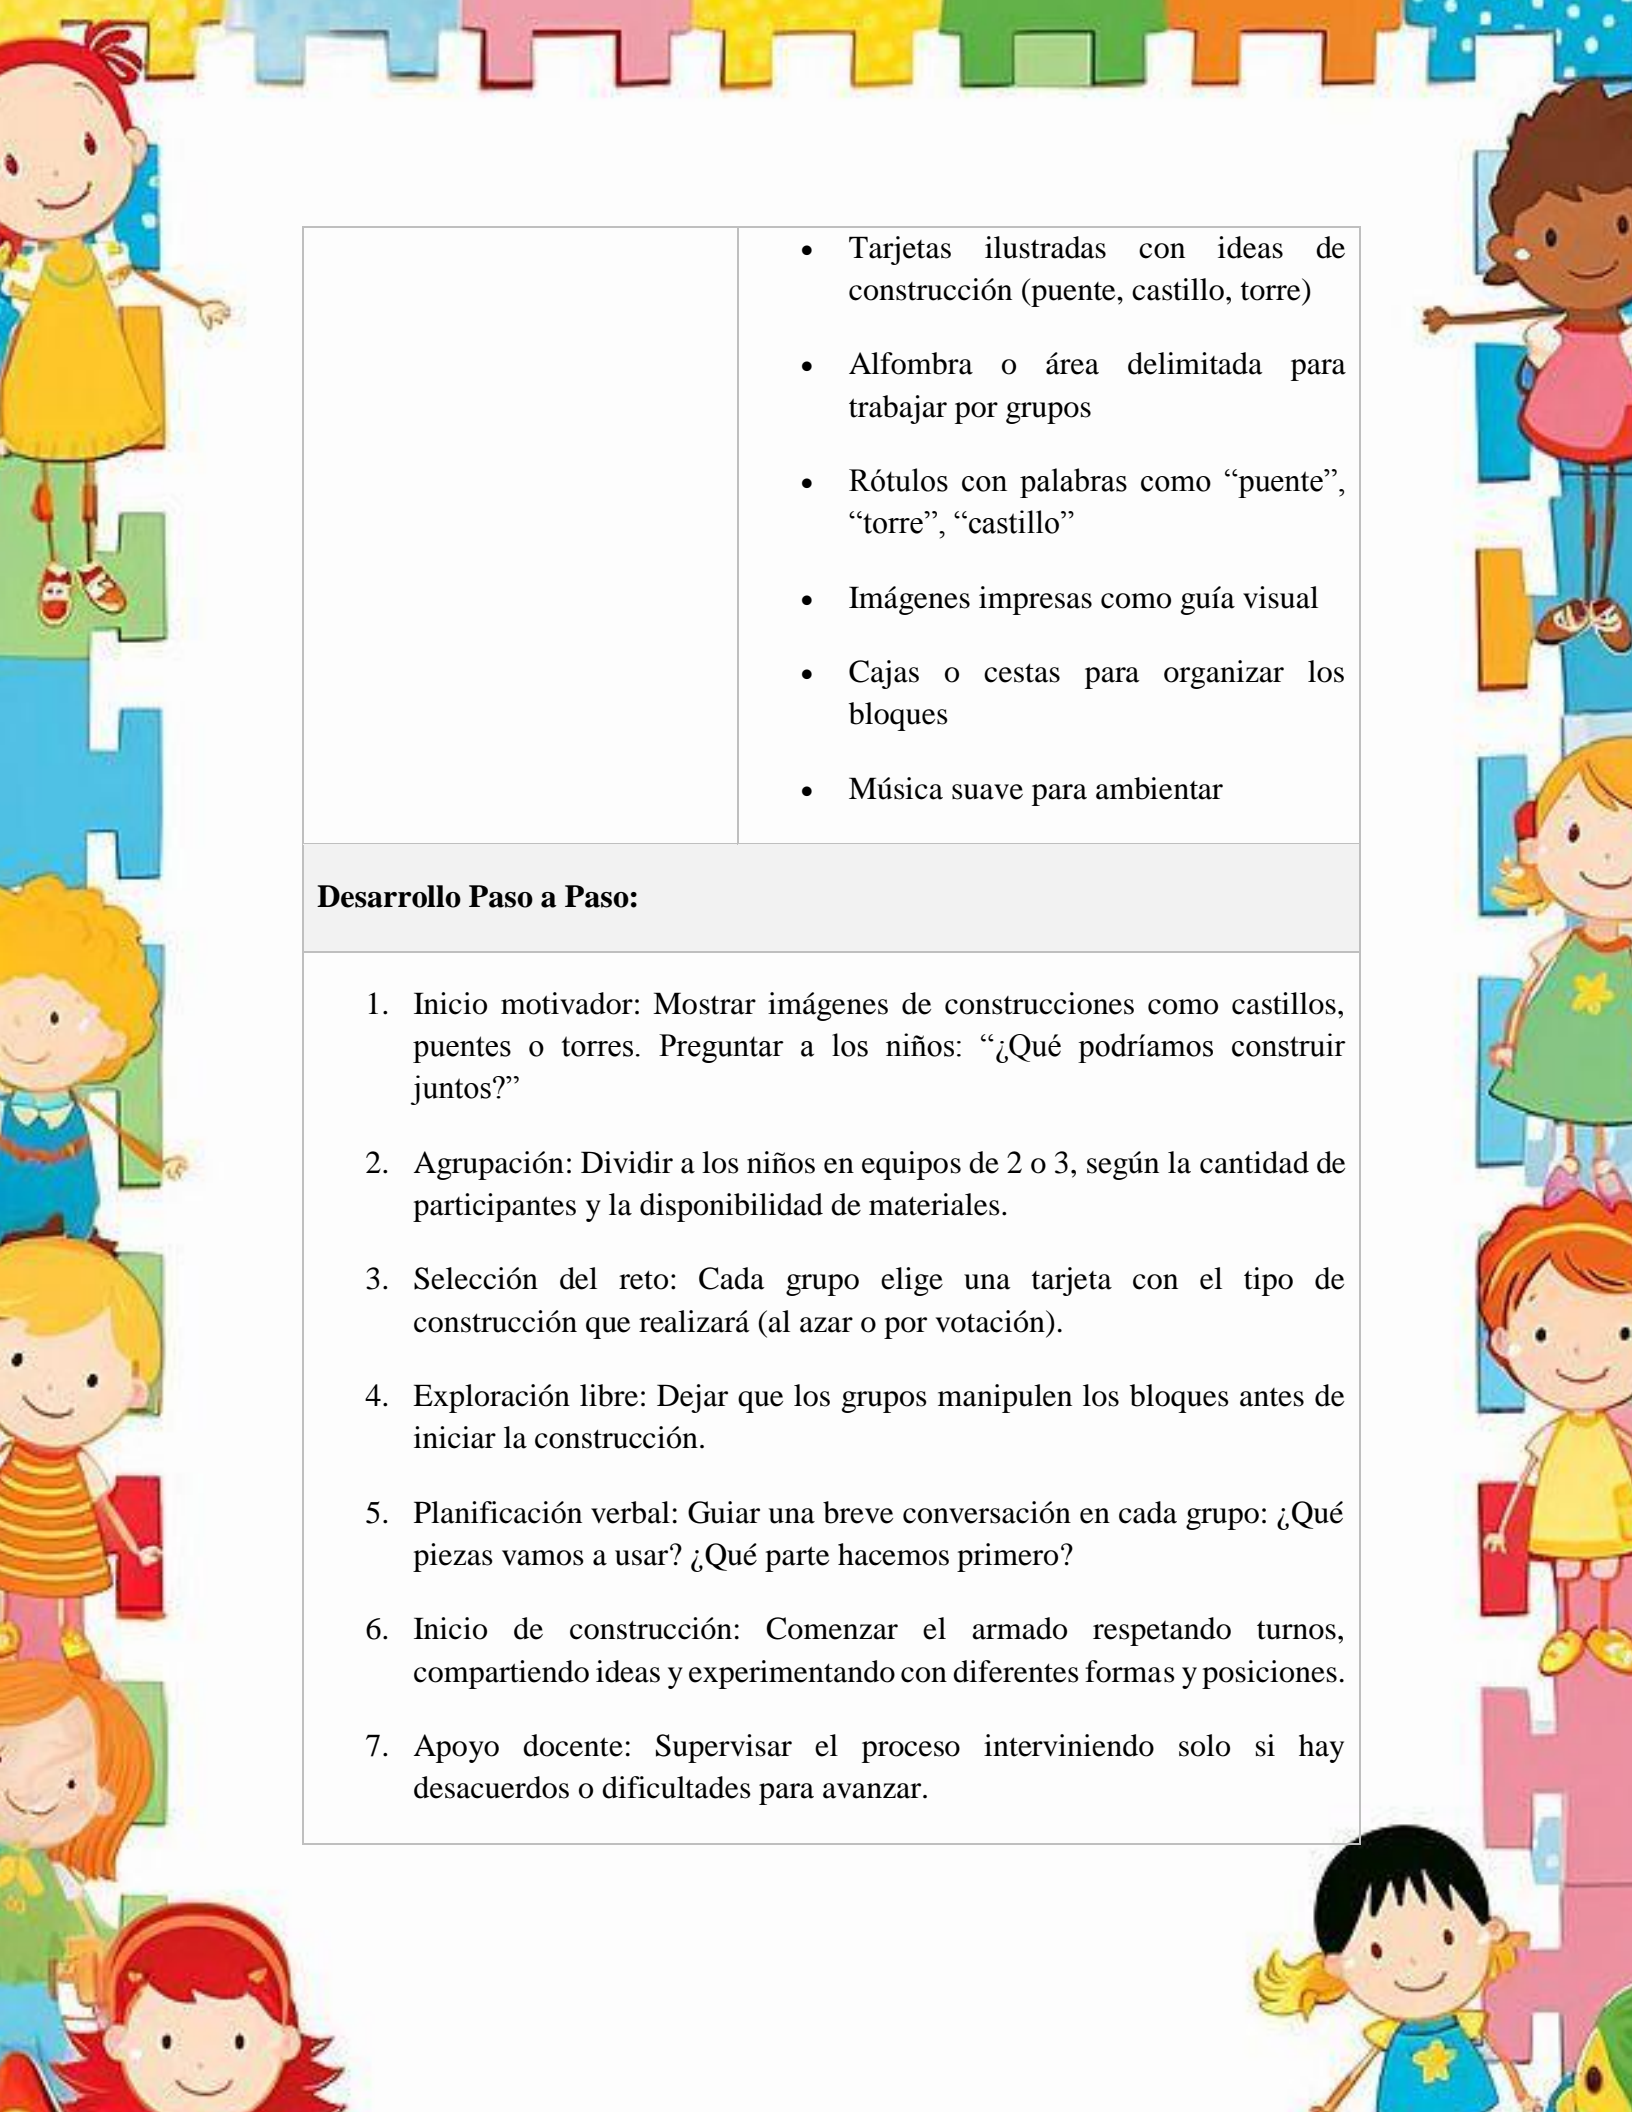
| | • Tarjetas ilustradas con ideas de construcción (puente, castillo, torre)<br>• Alfombra o área delimitada para trabajar por grupos<br>• Rótulos con palabras como “puente”, “torre”, “castillo”<br>• Imágenes impresas como guía visual<br>• Cajas o cestas para organizar los bloques<br>• Música suave para ambientar |
|---|---|

**Desarrollo Paso a Paso:**

1. Inicio motivador: Mostrar imágenes de construcciones como castillos, puentes o torres. Preguntar a los niños: “¿Qué podríamos construir juntos?”

2. Agrupación: Dividir a los niños en equipos de 2 o 3, según la cantidad de participantes y la disponibilidad de materiales.

3. Selección del reto: Cada grupo elige una tarjeta con el tipo de construcción que realizará (al azar o por votación).

4. Exploración libre: Dejar que los grupos manipulen los bloques antes de iniciar la construcción.

5. Planificación verbal: Guiar una breve conversación en cada grupo: ¿Qué piezas vamos a usar? ¿Qué parte hacemos primero?

6. Inicio de construcción: Comenzar el armado respetando turnos, compartiendo ideas y experimentando con diferentes formas y posiciones.

7. Apoyo docente: Supervisar el proceso interviniendo solo si hay desacuerdos o dificultades para avanzar.